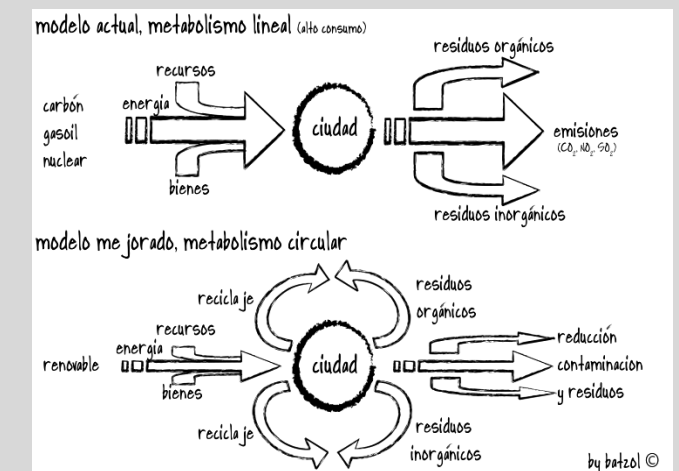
modelo actual, metabolismo lineal (alto consumo)

recursos

carbón
gasoil
nuclear

energía

ciudad

residuos orgánicos

emisiones
($CO_2$, $NO_2$, $SO_2$)

bienes

residuos inorgánicos

modelo mejorado, metabolismo circular

reciclaje

residuos
orgánicos

recursos

energía

renovable

ciudad

reducción
contaminacion
y residuos

bienes

reciclaje

residuos
inorgánicos

by batzol ©